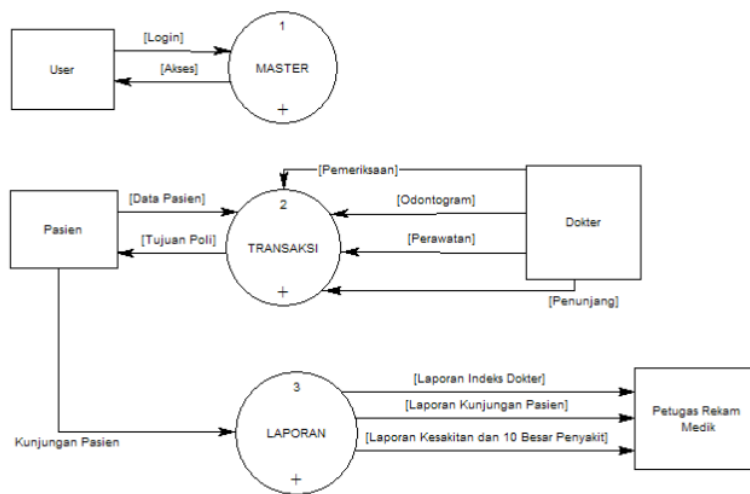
User

[Login]

[Akses]

1

MASTER

+

[Pemeriksaan]

Pasien

[Data Pasien]

[Tujuan Poli]

2

TRANSAKSI

+

[Odontogram]

[Perawatan]

Dokter

[Penunjang]

Kunjungan Pasien

3

LAPORAN

+

[Laporan Indeks Dokter]

[Laporan Kunjungan Pasien]

[Laporan Kesakitan dan 10 Besar Penyakit]

Petugas Rekam Medik